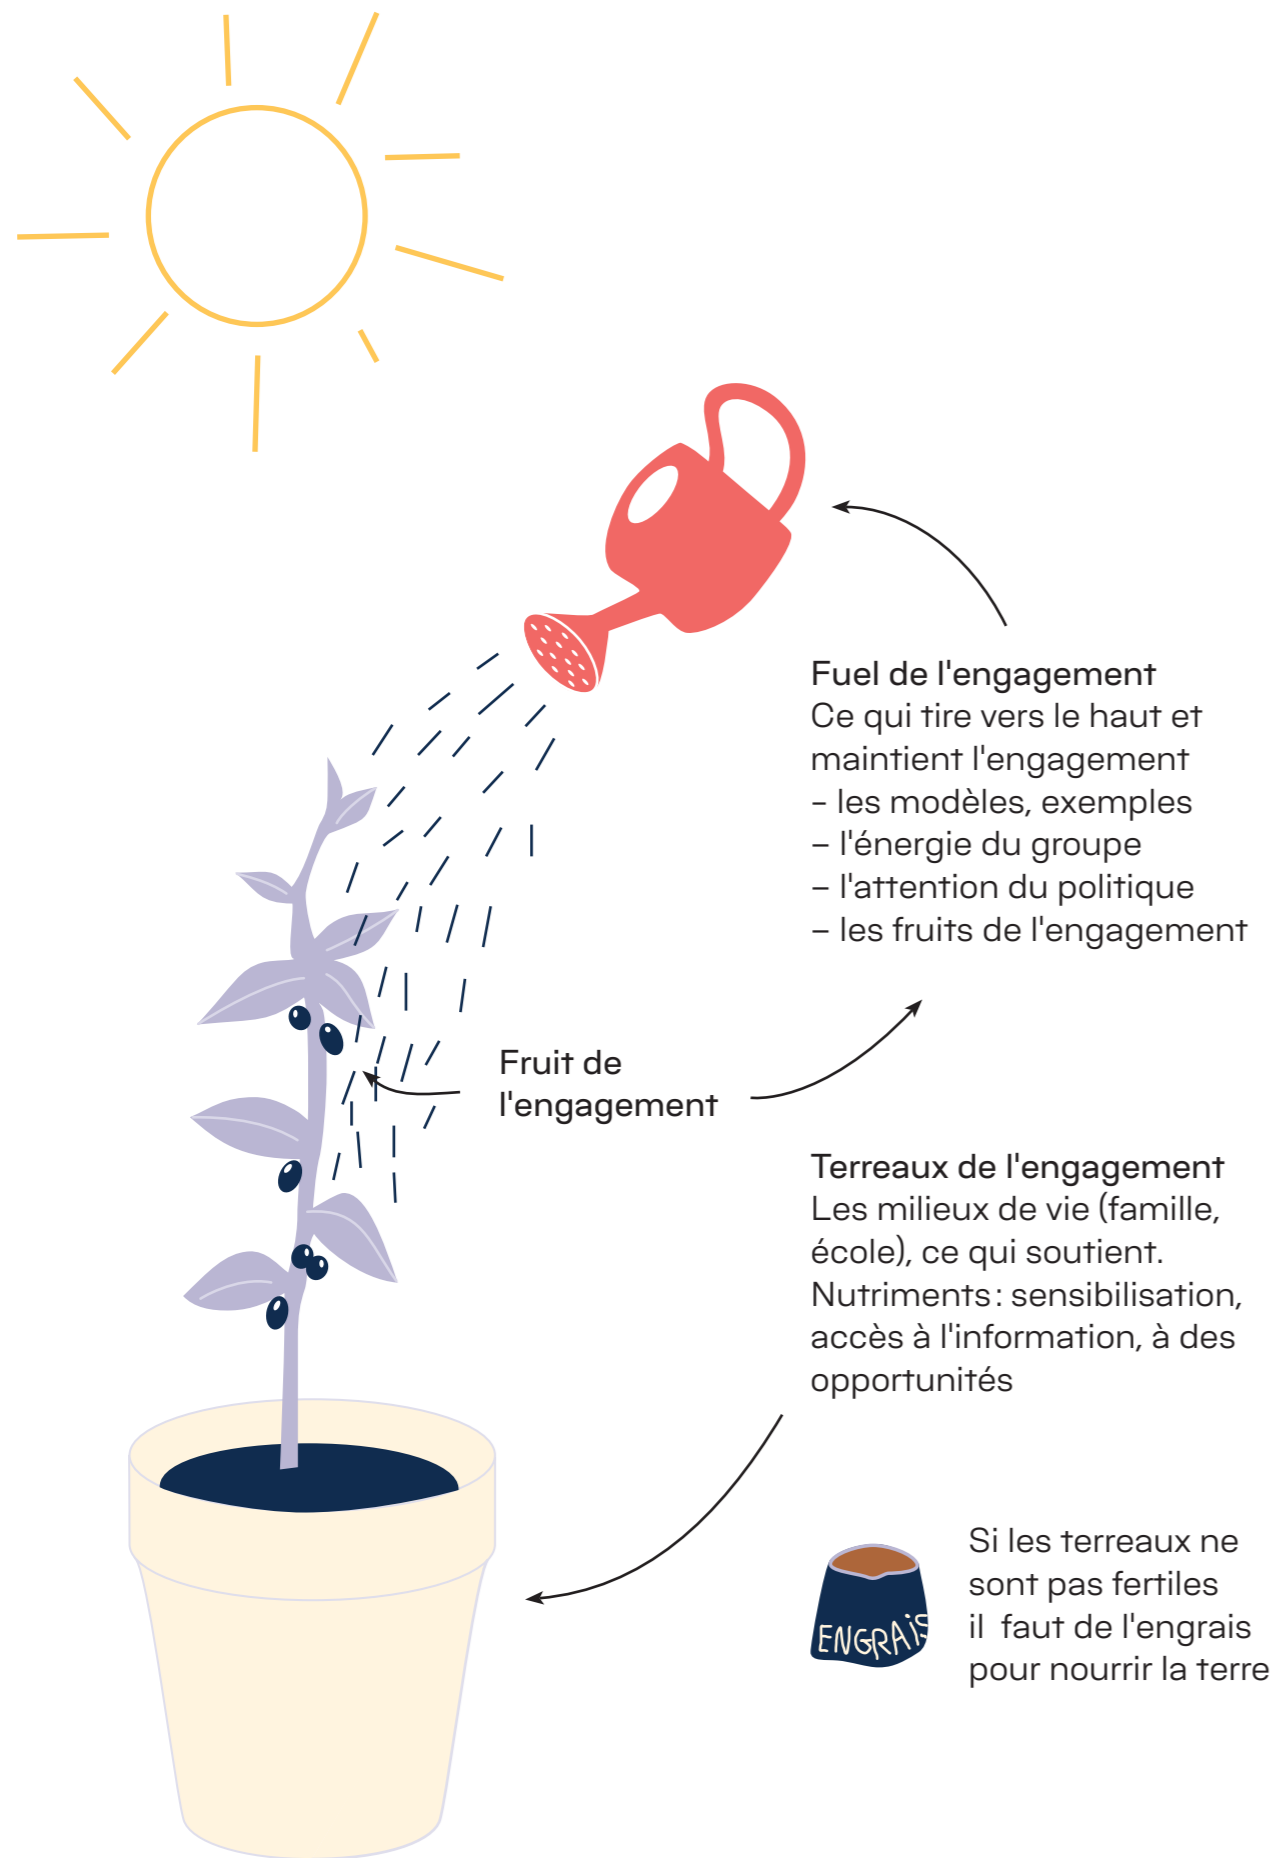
Fuel de l'engagement
Ce qui tire vers le haut et maintient l'engagement
– les modèles, exemples
– l'énergie du groupe
– l'attention du politique
– les fruits de l'engagement

Fruit de l'engagement

Terreaux de l'engagement
Les milieux de vie (famille, école), ce qui soutient.
Nutriments : sensibilisation, accès à l'information, à des opportunités

ENGRAIS

Si les terreaux ne sont pas fertiles il faut de l'engrais pour nourrir la terre